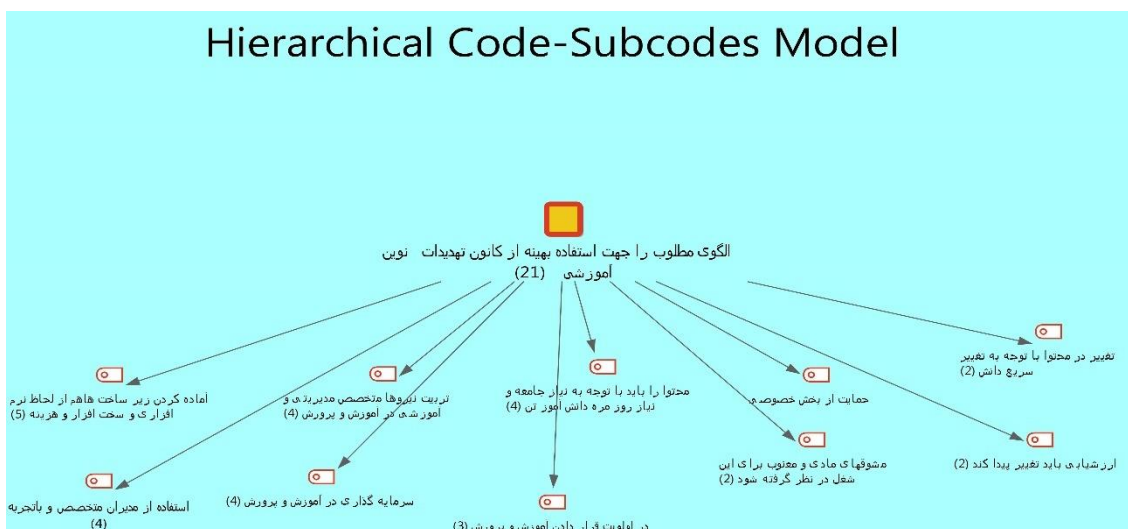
Hierarchical Code-Subcodes Model

الگوی مطلوب را جهت استفاده بهینه از کانون تهدیدات نوین آموزشی (21)

تغییر در محتوا با توجه به تغییر سریع دانش (2)

آماده کردن زیر ساخت هاهم از لحاظ نرم افزاری و سخت افزار و هزینه (5)

تربیت نیروها متخصص مدیریتی و آموزشی در آموزش و پرورش (4)

محتوا را باید با توجه به نیاز جامعه و نیاز روز مره دانش آموز تن (4)

حمایت از بخش خصوصی

مشوقهای مادی و معنوی برای این شغل در نظر گرفته شود (2)

ارزشیابی باید تغییر پیدا کند (2)

استفاده از مدیران متخصص و باتجربه (4)

سرمایه گذاری در آموزش و پرورش (4)

در اولویت قرار دادن آموزش و پرورش (3)